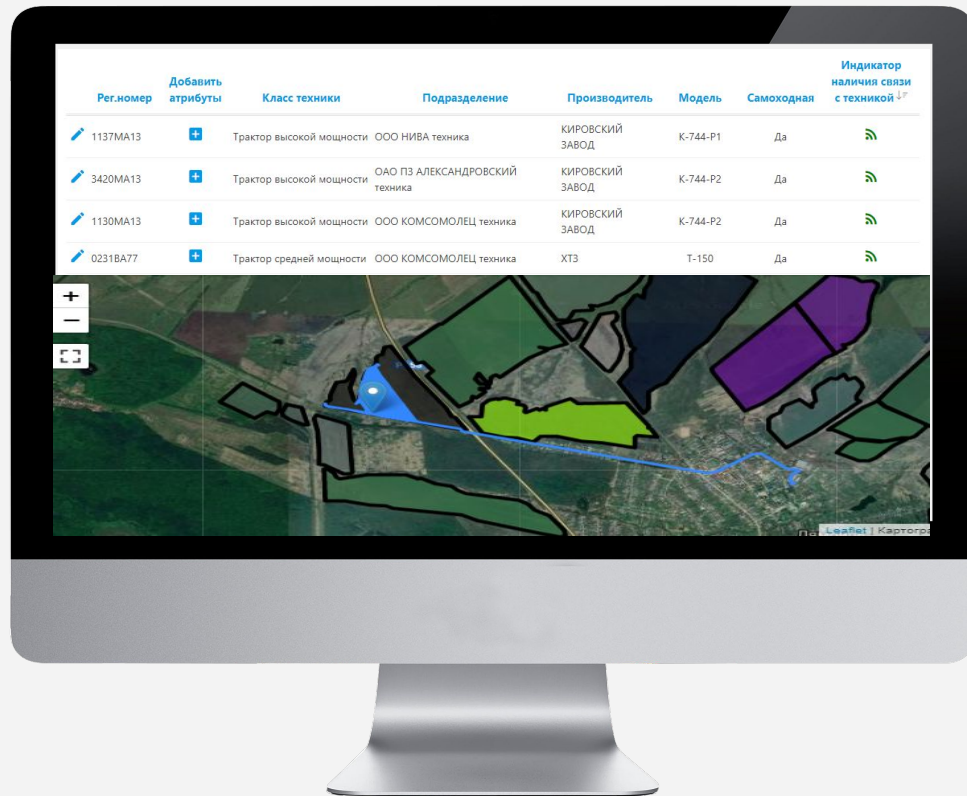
| Рег.номер | Добавить атрибуты | Класс техники | Подразделение | Производитель | Модель | Самоходная | Индикатор наличия связи с техникой |
|---|---|---|---|---|---|---|---|
| 1137МА13 | + | Трактор высокой мощности | ООО НИВА техника | КИРОВСКИЙ ЗАВОД | К-744-Р1 | Да | |
| 3420МА13 | + | Трактор высокой мощности | ОАО ПЗ АЛЕКСАНДРОВСКИЙ техника | КИРОВСКИЙ ЗАВОД | К-744-Р2 | Да | |
| 1130МА13 | + | Трактор высокой мощности | ООО КОМСОМОЛЕЦ техника | КИРОВСКИЙ ЗАВОД | К-744-Р2 | Да | |
| 0231ВА77 | + | Трактор средней мощности | ООО КОМСОМОЛЕЦ техника | ХТЗ | Т-150 | Да | |

+
−

Leaflet | Картогр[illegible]